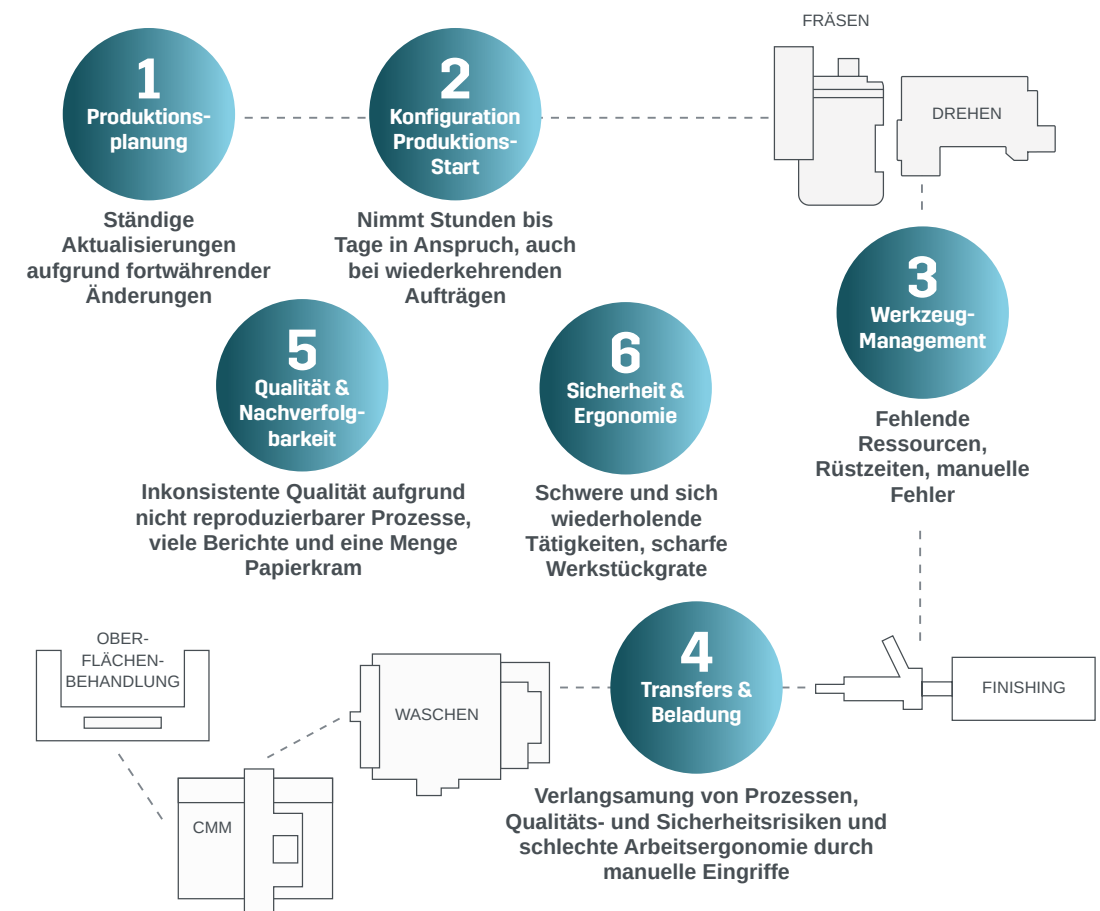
1
Produktionsplanung

Ständige Aktualisierungen aufgrund fortwährender Änderungen

2
Konfiguration Produktions-Start

Nimmt Stunden bis Tage in Anspruch, auch bei wiederkehrenden Aufträgen

FRÄSEN

DREHEN

3
Werkzeug-Management

Fehlende Ressourcen, Rüstzeiten, manuelle Fehler

5
Qualität & Nachverfolgbarkeit

Inkonsistente Qualität aufgrund nicht reproduzierbarer Prozesse, viele Berichte und eine Menge Papierkram

6
Sicherheit & Ergonomie

Schwere und sich wiederholende Tätigkeiten, scharfe Werkstückgrate

OBER-FLÄCHEN-BEHANDLUNG

WASCHEN

4
Transfers & Beladung

FINISHING

CMM

Verlangsamung von Prozessen, Qualitäts- und Sicherheitsrisiken und schlechte Arbeitsergonomie durch manuelle Eingriffe